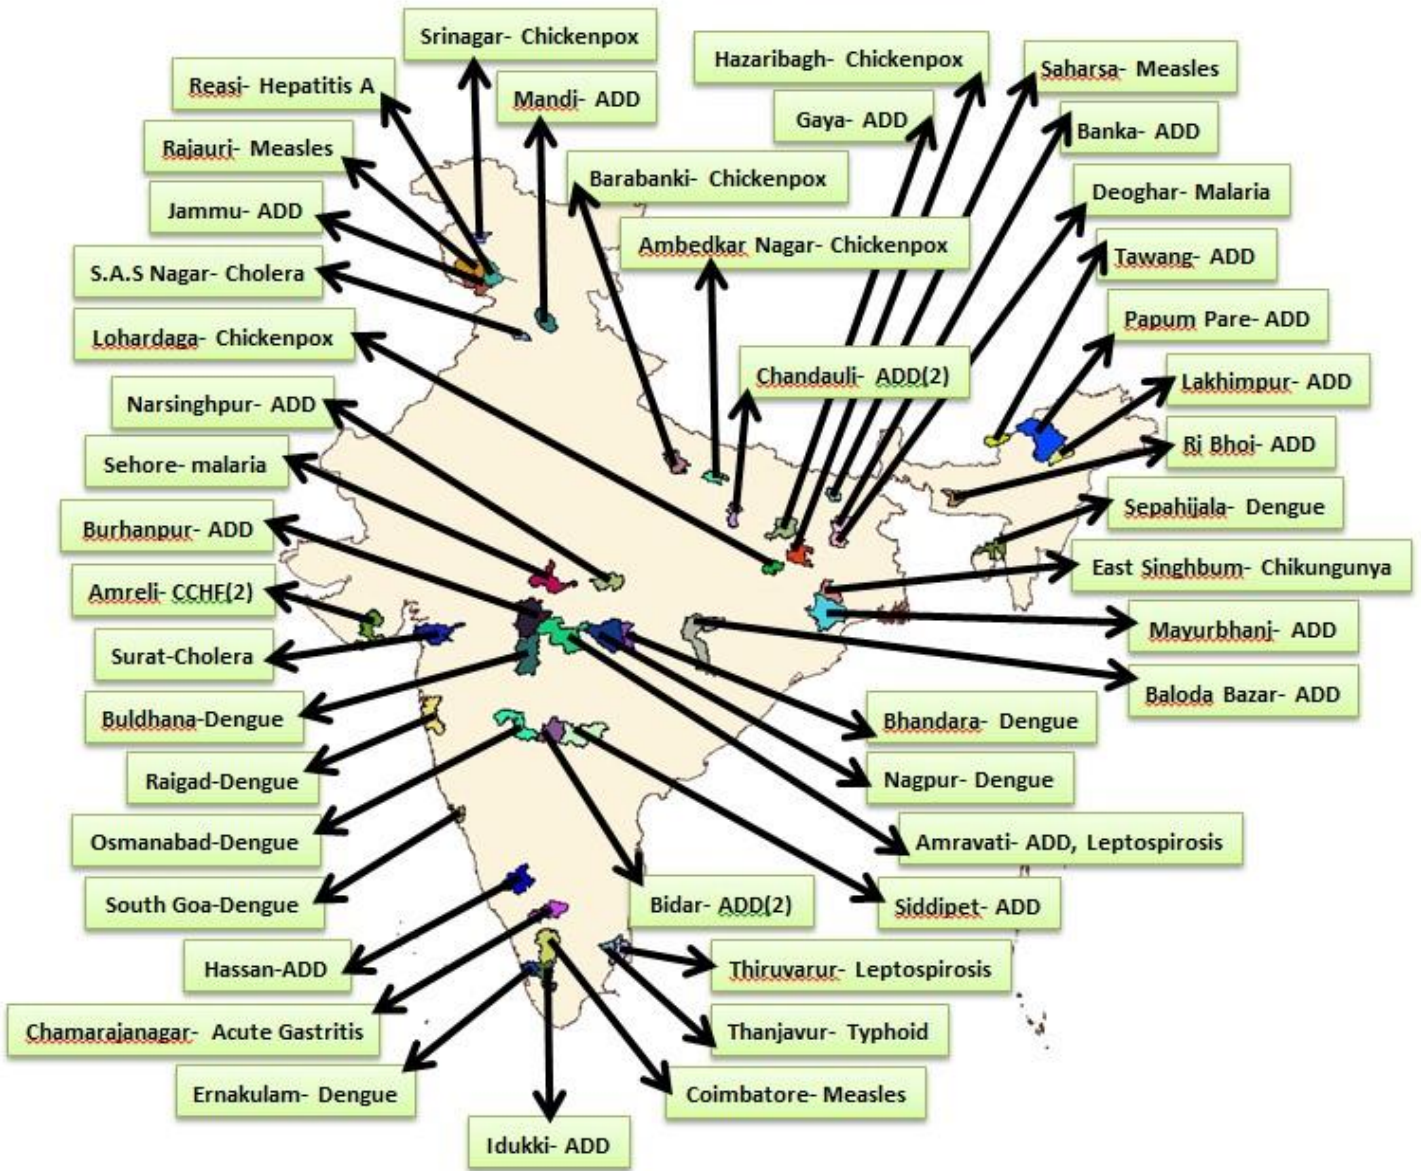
Srinagar- Chickenpox
Hazaribagh- Chickenpox
Saharsa- Measles
Reasi- Hepatitis A
Mandi- ADD
Gaya- ADD
Banka- ADD
Rajauri- Measles
Barabanki- Chickenpox
Deoghar- Malaria
Jammu- ADD
Ambedkar Nagar- Chickenpox
Tawang- ADD
S.A.S Nagar- Cholera
Papum Pare- ADD
Lohardaga- Chickenpox
Chandauli- ADD(2)
Lakhimpur- ADD
Narsinghpur- ADD
Ri Bhoi- ADD
Sehore- malaria
Sepahijala- Dengue
Burhanpur- ADD
East Singhbum- Chikungunya
Amreli- CCHF(2)
Mayurbhanj- ADD
Surat-Cholera
Baloda Bazar- ADD
Buldhana-Dengue
Bhandara- Dengue
Raigad-Dengue
Nagpur- Dengue
Osmanabad-Dengue
Amravati- ADD, Leptospirosis
South Goa-Dengue
Bidar- ADD(2)
Siddipet- ADD
Hassan-ADD
Thiruvarur- Leptospirosis
Chamarajanagar- Acute Gastritis
Thanjavur- Typhoid
Ernakulam- Dengue
Coimbatore- Measles
Idukki- ADD